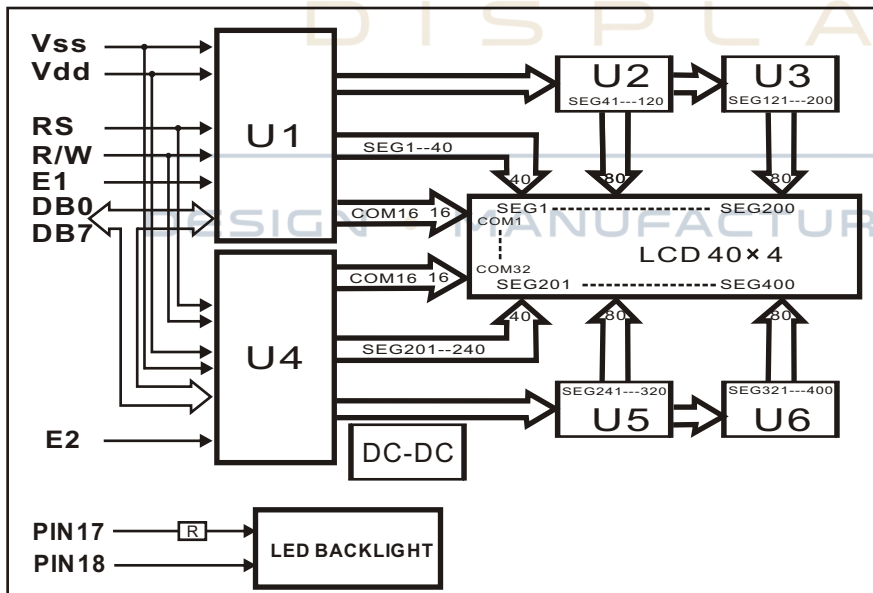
DISPLA
DESIGN MANUFACTUR

Vss
Vdd
RS
R/W
E1
DB0
DB7
U1
U2
SEG41---120
U3
SEG121---200
SEG1--40
40
80
80
COM16 16
SEG1 SEG200
COM1
COM32
LCD 40×4
SEG201 SEG400
U4
COM16 16
40
80
80
SEG201--240
SEG241---320
U5
SEG321---400
U6
E2
DC-DC
PIN17
R
PIN18
LED BACKLIGHT